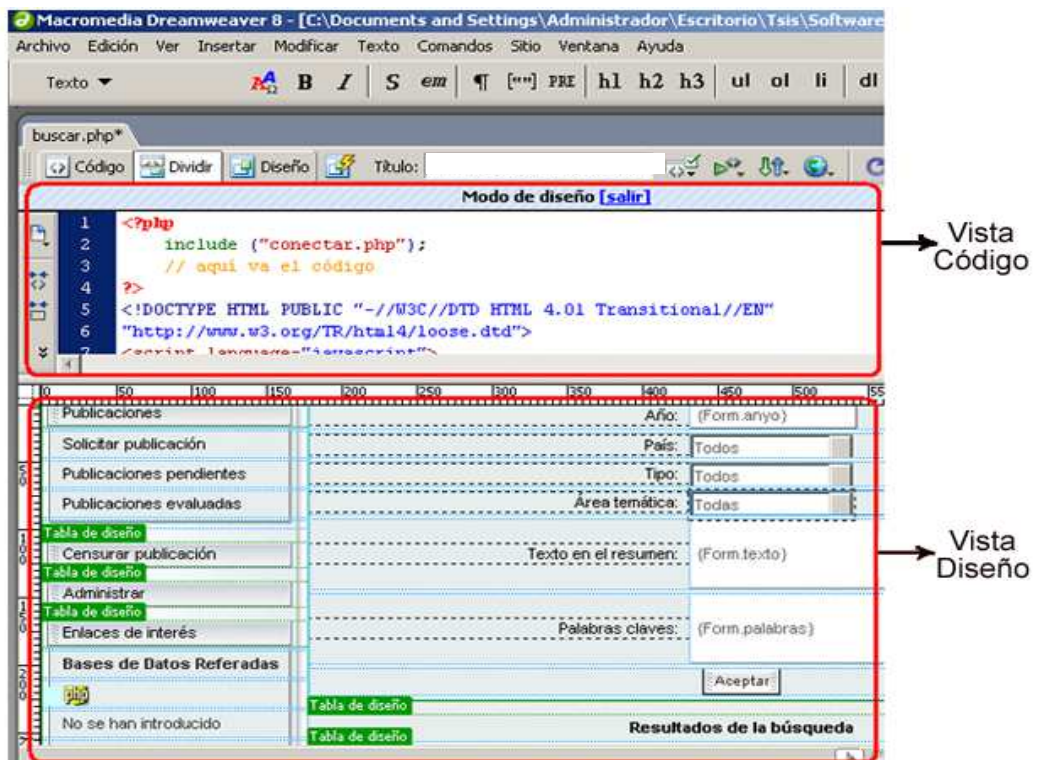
Macromedia Dreamweaver 8 - [C:\Documents and Settings\Administrador\Escritorio\Tsis\Software

Archivo Edición Ver Insertar Modificar Texto Comandos Sitio Ventana Ayuda

Texto ▼ B I S em ¶ [""] PRE h1 h2 h3 ul ol li dl

buscar.php*

Código Dividir Diseño Título:

Modo de diseño [salir]

1 <?php
2 include ("conectar.php");
3 // aquí va el código
4 ?>
5 <!DOCTYPE HTML PUBLIC "-//W3C//DTD HTML 4.01 Transitional//EN"
6 "http://www.w3.org/TR/html4/loose.dtd">
7 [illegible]

Vista Código

0 50 100 150 200 250 300 350 400 450 500 55

Publicaciones
Solicitar publicación
Publicaciones pendientes
Publicaciones evaluadas
Tabla de diseño
Censurar publicación
Tabla de diseño
Administrar
Tabla de diseño
Enlaces de interés
Bases de Datos Referadas
No se han introducido

Año: {Form.anyo}
País: Todos
Tipo: Todos
Área temática: Todas
Texto en el resumen: {Form.texto}
Palabras claves: {Form.palabras}
Aceptar
Tabla de diseño
Resultados de la búsqueda
Tabla de diseño

Vista Diseño